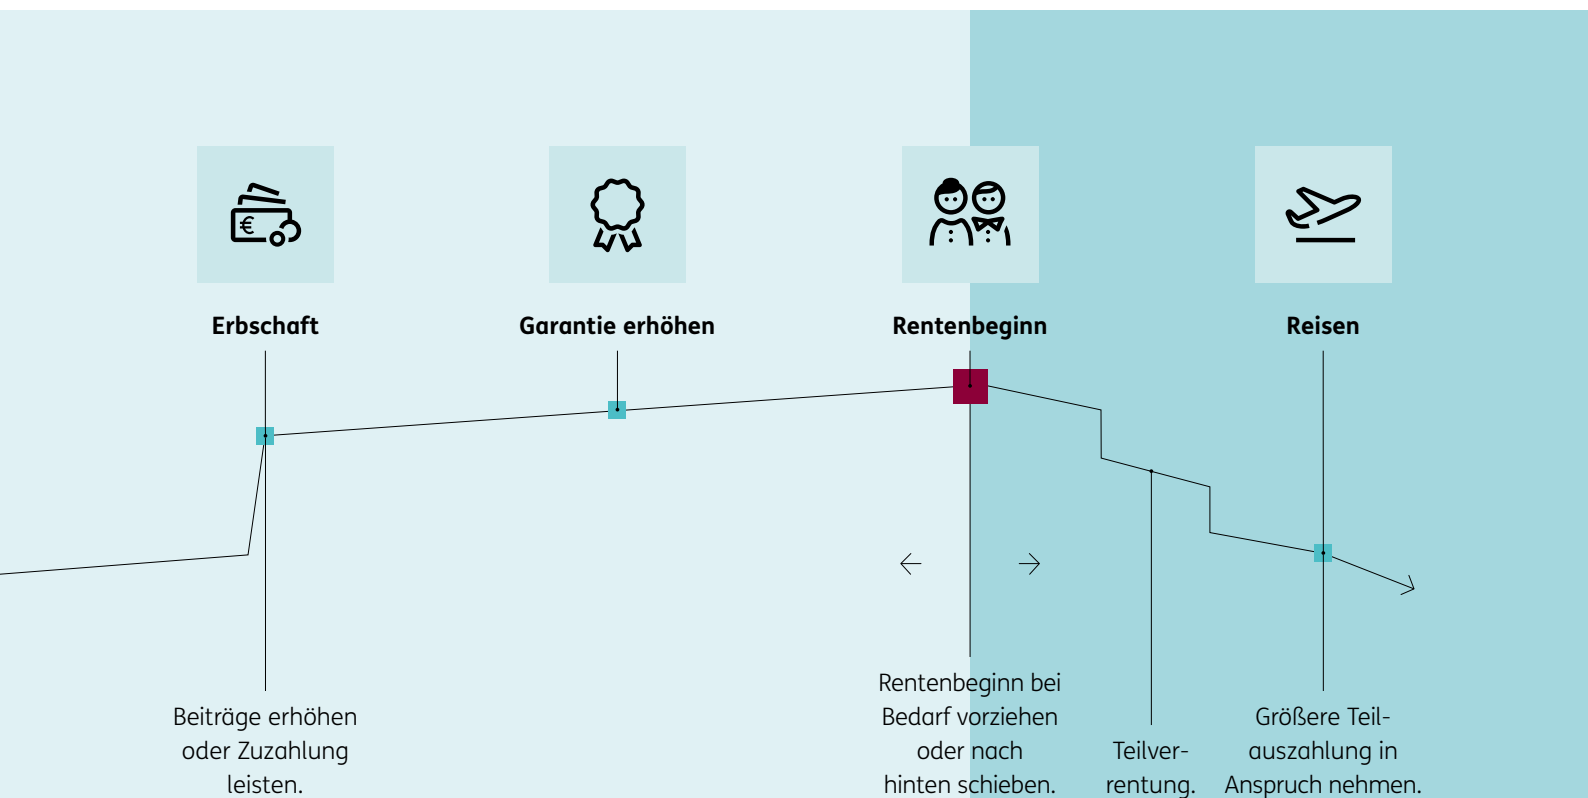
Erbschaft

Garantie erhöhen

Rentenbeginn

Reisen

Beiträge erhöhen oder Zuzahlung leisten.

Rentenbeginn bei Bedarf vorziehen oder nach hinten schieben.

Teilverrentung.

Größere Teilauszahlung in Anspruch nehmen.